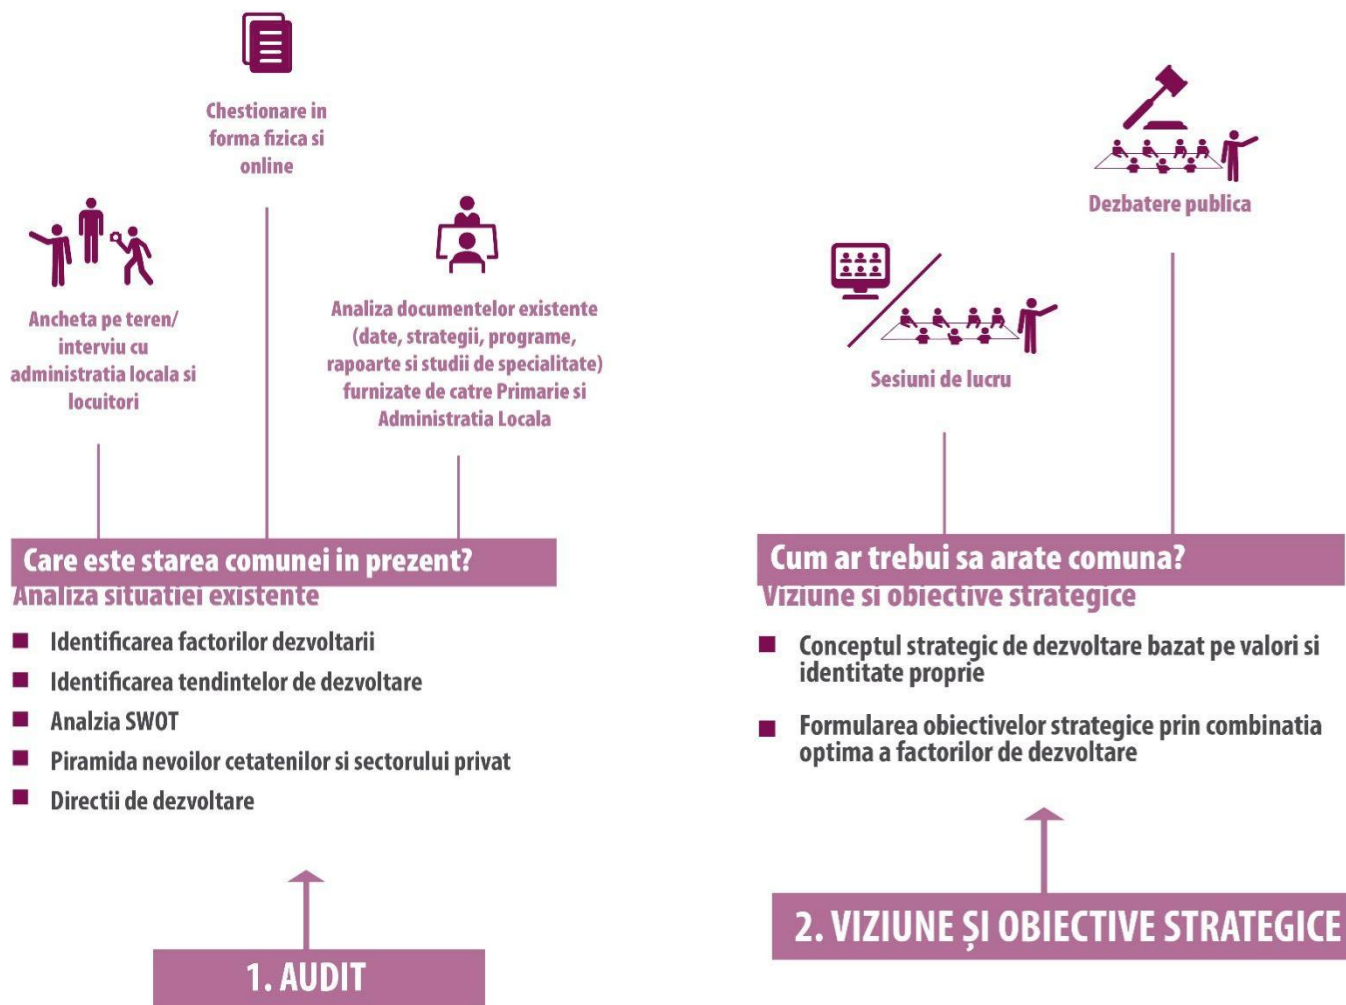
Chestionare in forma fizica si online

Ancheta pe teren/ interviu cu administratia locala si locuitori

Analiza documentelor existente (date, strategii, programe, rapoarte si studii de specialitate) furnizate de catre Primarie si Administratia Locala

Care este starea comunei in prezent?

Analiza situatiei existente

■ Identificarea factorilor dezvoltarii
■ Identificarea tendintelor de dezvoltare
■ Analzia SWOT
■ Piramida nevoilor cetatenilor si sectorului privat
■ Directii de dezvoltare

1. AUDIT

Dezbatere publica

Sesiuni de lucru

Cum ar trebui sa arate comuna?

Viziune si obiective strategice

■ Conceptul strategic de dezvoltare bazat pe valori si identitate proprie

■ Formularea obiectivelor strategice prin combinatia optima a factorilor de dezvoltare

2. VIZIUNE ȘI OBIECTIVE STRATEGICE